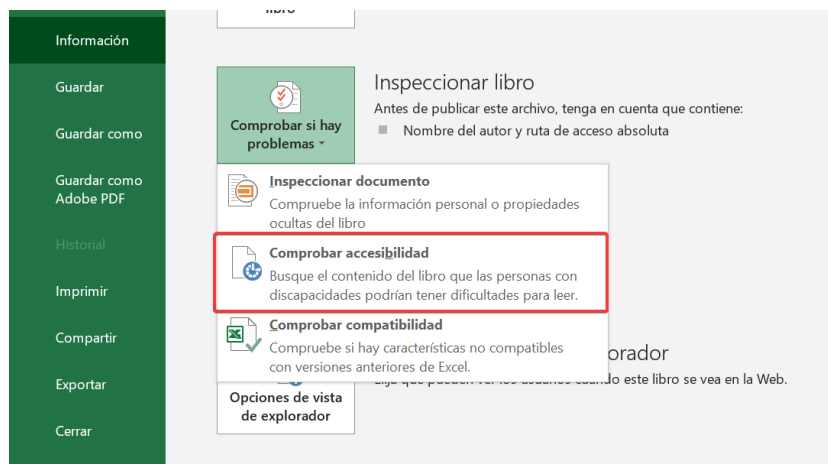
Información
Guardar
Guardar como
Guardar como Adobe PDF
Historial
Imprimir
Compartir
Exportar
Cerrar

libro

Comprobar si hay problemas

Inspeccionar libro
Antes de publicar este archivo, tenga en cuenta que contiene:
Nombre del autor y ruta de acceso absoluta

Inspeccionar documento
Compruebe la información personal o propiedades ocultas del libro

Comprobar accesibilidad
Busque el contenido del libro que las personas con discapacidades podrían tener dificultades para leer.

Comprobar compatibilidad
Compruebe si hay características no compatibles con versiones anteriores de Excel.

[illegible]orador
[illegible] este libro se vea en la Web.

Opciones de vista de explorador